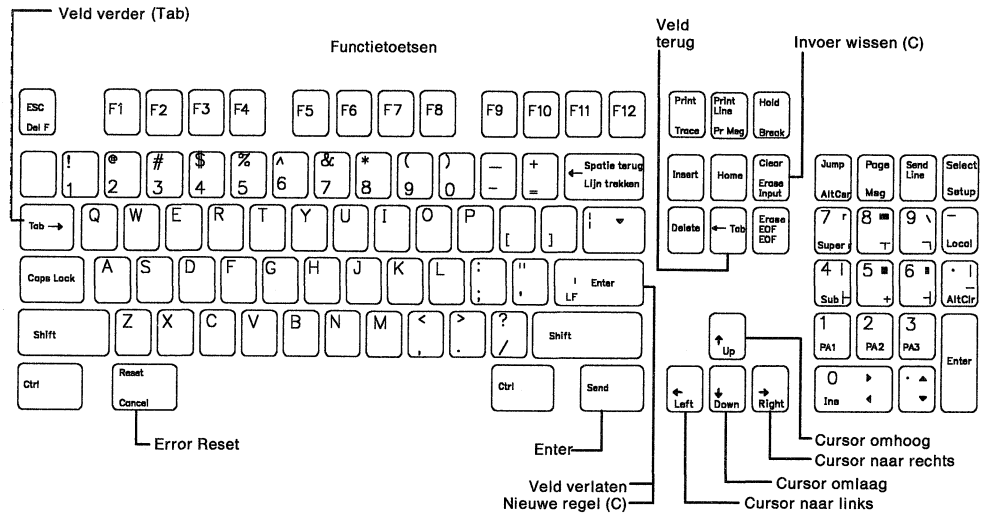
Veld verder (Tab)

Functietoetsen

Veld terug

Invoer wissen (C)

ESC
Del F

F1 F2 F3 F4 F5 F6 F7 F8 F9 F10 F11 F12

Print
Trace

Print Line
Pr Msg

Hold
Break

! 1 @ 2 # 3 $ 4 % 5 ^ 6 & 7 * 8 ( 9 ) 0 _ – + =

Spatie terug
Lijn trekken

Insert

Home

Clear
Erase Input

Jump
AltCsr

Page
Msg

Send Line

Select
Setup

Tab →

Q W E R T Y U I O P [ ]

Delete

← Tab

Erase EOF
EOF

7 Super
8
9
–
Local

Caps Lock

A S D F G H J K L : ; " '

LF
Enter

4 Sub
5 +
6
AltClr

Shift

Z X C V B N M < , > . ? /

Shift

Up

1 PA1
2 PA2
3 PA3
Enter

Ctrl

Reset
Cancel

Ctrl

Send

Left
Down
Right

0 Ins

Error Reset

Enter

Cursor omhoog

Cursor naar rechts

Cursor omlaag

Veld verlaten
Nieuwe regel (C)

Cursor naar links